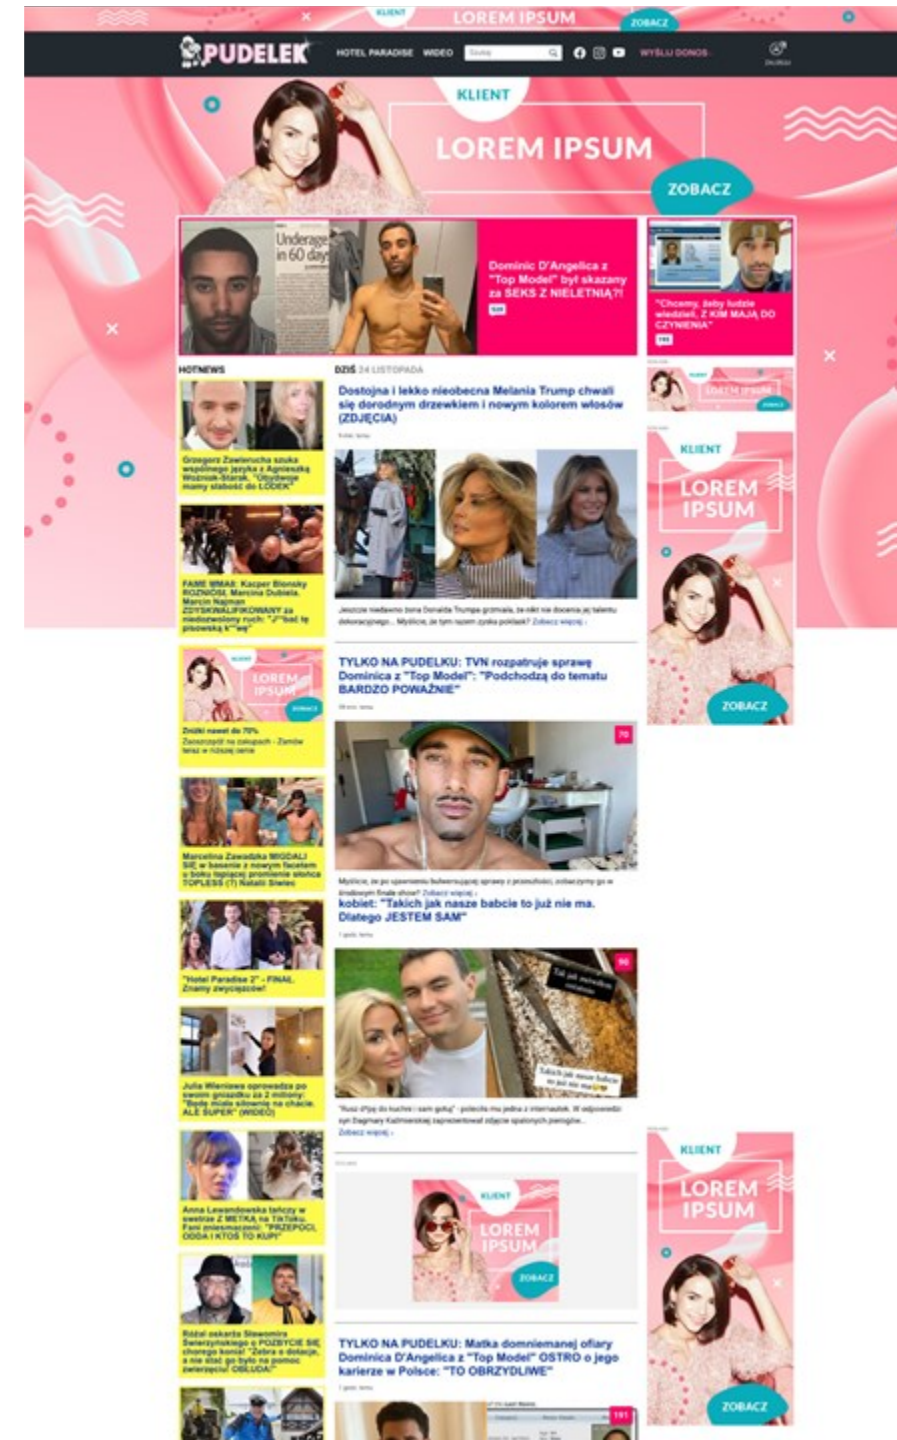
KLIENT LOREM IPSUM ZOBACZ

PUDELEK HOTEL PARADISE WIDEO Szukaj WYŚLIJ DONOS

KLIENT
LOREM IPSUM
ZOBACZ

Underage in 60 days

Dominic D'Angelica z "Top Model" był skazany za SEKS Z NIELETNIĄ?!

"Chcemy, żeby ludzie wiedzieli, Z KIM MAJĄ DO CZYNIENIA"

HOTNEWS

Grzegorz Zawierucha szuka wspólnego języka z Agnieszką Woźniak-Starak. "Obydwoje mamy słabość do LODEK"

FAME MMA8: Kacper Błoński ROZNIÓSŁ Marcina Dubiela. Marcin Najman ZDYSKWALIFIKOWANY za niedozwolony ruch: "J**bać tę pizowską k**wę"

KLIENT LOREM IPSUM ZOBACZ
Zniżki nawet do 70%
Zaoszczędź na zakupach - Zamów teraz w niższej cenie

Marcelina Zawadzka MIGDALI SIĘ w basenie z nowym facetem u boku topiącej promienie słońca TOPLESS (?) Natalii Siwiec

"Hotel Paradise 2" - FINAŁ. Znamy zwycięzców!

Julia Wieniawa sprowadza po swoim gniazdku za 2 miliony: "Będę miała siłownię na chacie. ALE SUPER" (WIDEO)

Anna Lewandowska tańczy w swetrze Z METKĄ na TikToku. Fani zniesmaczeni: "PRZEPOCI, ODDA I KTOŚ TO KUPI"

Różal oskarża Sławomira Świerzyńskiego o POZBYCIE SIĘ chorego konia! "Zebra o dotacje, a nie stać go było na pomoc zwierzęciu! OBŁUDA!"

DZIŚ 24 LISTOPADA

Dostojna i lekko nieobecna Melania Trump chwali się dorodnym drzewkiem i nowym kolorem włosów (ZDJĘCIA)

Jeszcze niedawno żona Donalda Trumpa grzmiała, że nikt nie docenia jej talentu dekoracyjnego... Myślicie, że tym razem zyska poklask? Zobacz więcej ›

TYLKO NA PUDELKU: TVN rozpatruje sprawę Dominica z "Top Model": "Podchodzą do tematu BARDZO POWAŻNIE"

70

Myślicie, że po ujawnieniu bulwersującej sprawy z przeszłości, zobaczymy go w środowym finale show? Zobacz więcej ›
kobiet: "Takich jak nasze babcie to już nie ma. Dlatego JESTEM SAM"

96

Tak jak nasze babcie robiły

Takich jak nasze babcie to już nie ma

"Rusz d*pę do kuchni i sam gotuj" - poleciła mu jedna z internautek. W odpowiedzi syn Dagmary Kaźmierskiej zaprezentował zdjęcie spalonych pierogów... Zobacz więcej ›

KLIENT LOREM IPSUM ZOBACZ

TYLKO NA PUDELKU: Matka domniemanej ofiary Dominica D'Angelica z "Top Model" OSTRO o jego karierze w Polsce: "TO OBRZYDLIWE"

191

KLIENT LOREM IPSUM ZOBACZ

KLIENT
LOREM IPSUM
ZOBACZ

KLIENT
LOREM IPSUM
ZOBACZ